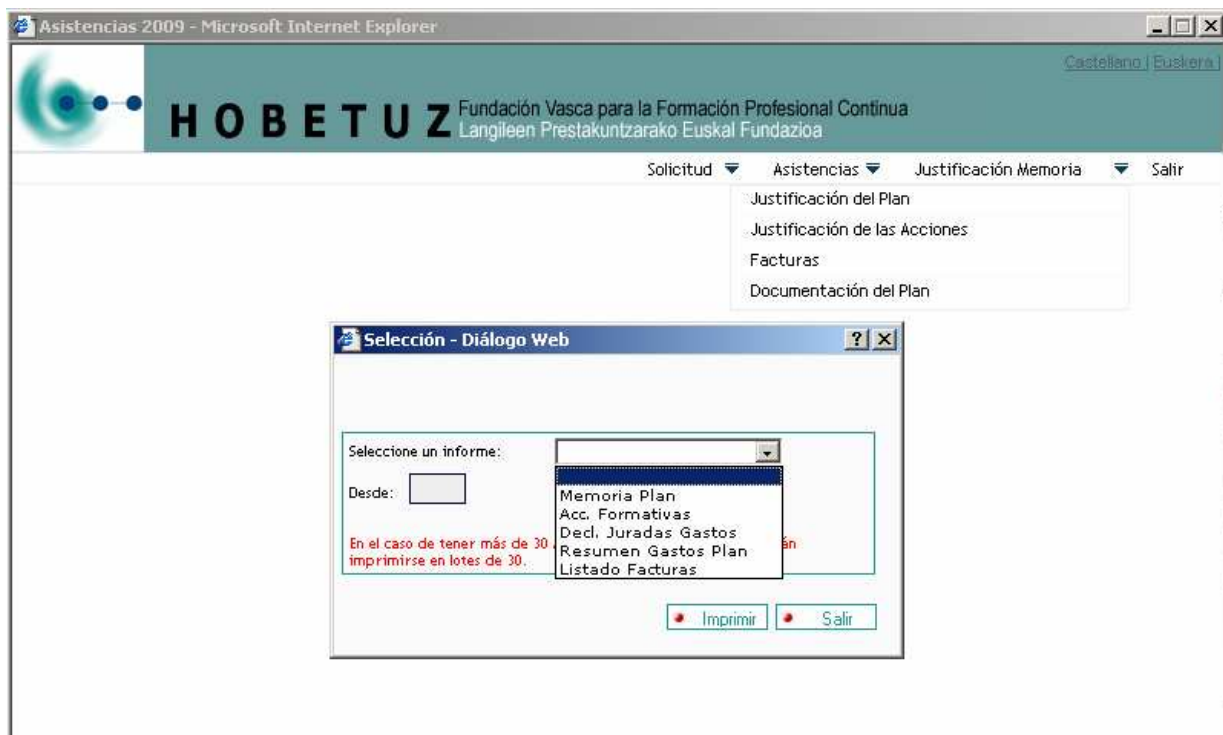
Asistencias 2009 - Microsoft Internet Explorer

Castellano | Euskera |

HOBETUZ Fundación Vasca para la Formación Profesional Continua
Langileen Prestakuntzarako Euskal Fundazioa

Solicitud ▼ Asistencias ▼ Justificación Memoria ▼ Salir

Justificación del Plan
Justificación de las Acciones
Facturas
Documentación del Plan

Selección - Diálogo Web ? X

Seleccione un informe:

Memoria Plan
Acc. Formativas
Decl. Juradas Gastos
Resumen Gastos Plan
Listado Facturas

Desde:

En el caso de tener más de 30 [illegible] án imprimirse en lotes de 30.

Imprimir Salir